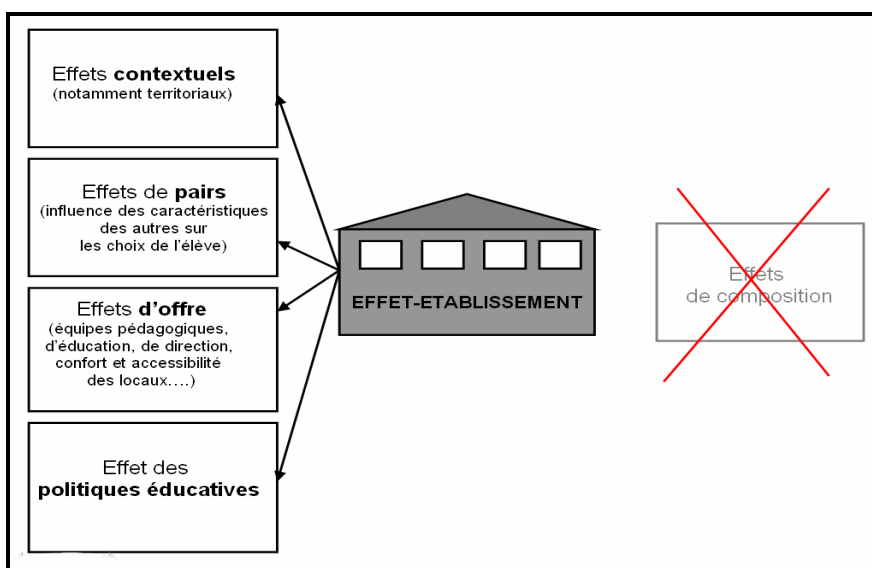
Effets **contextuels**
(notamment territoriaux)

Effets de **pairs**
(influence des caractéristiques des autres sur les choix de l'élève)

Effets **d'offre**
(équipes pédagogiques, d'éducation, de direction, confort et accessibilité des locaux….)

Effet des
**politiques éducatives**

EFFET-ETABLISSEMENT

Effets
de composition